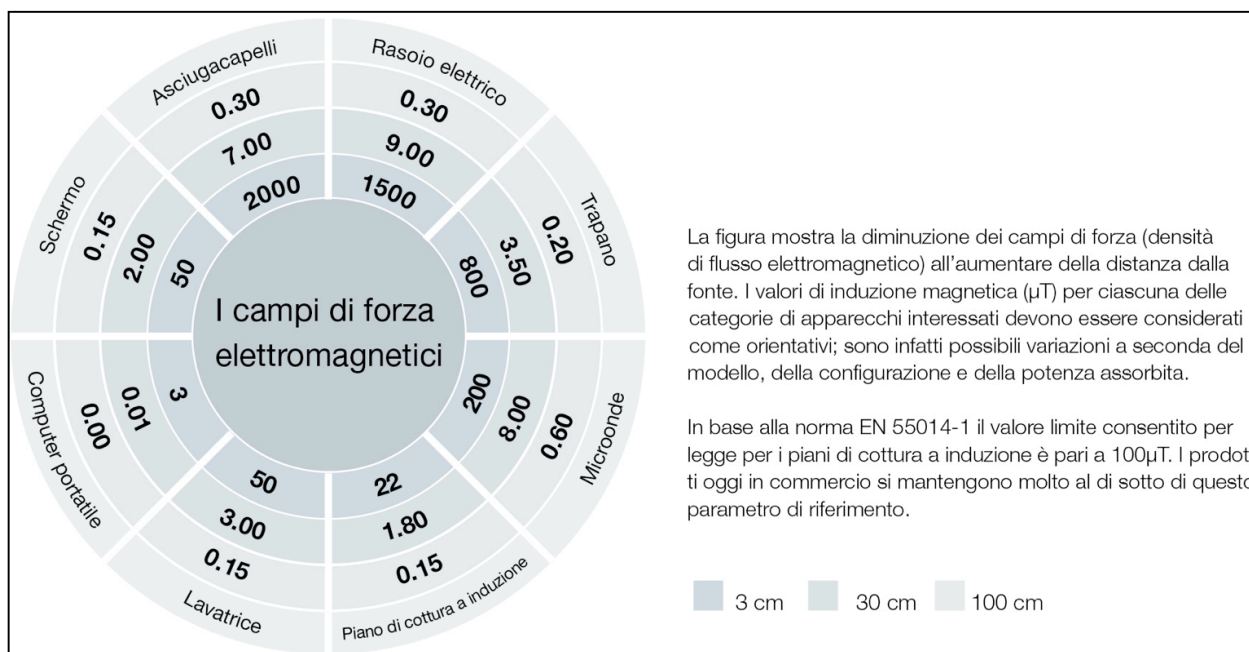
Asciugacapelli
0.30
7.00
2000

Rasoio elettrico
0.30
9.00
1500

Trapano
0.20
3.50
800

Microonde
0.60
8.00
200

Piano di cottura a induzione
0.15
1.80
22

Lavatrice
0.15
3.00
50

Computer portatile
0.00
0.01
3

Schermo
0.15
2.00
50

I campi di forza elettromagnetici

La figura mostra la diminuzione dei campi di forza (densità di flusso elettromagnetico) all'aumentare della distanza dalla fonte. I valori di induzione magnetica (μT) per ciascuna delle categorie di apparecchi interessati devono essere considerati come orientativi; sono infatti possibili variazioni a seconda del modello, della configurazione e della potenza assorbita.

In base alla norma EN 55014-1 il valore limite consentito per legge per i piani di cottura a induzione è pari a 100μT. I prodotti oggi in commercio si mantengono molto al di sotto di questo parametro di riferimento.

3 cm 30 cm 100 cm